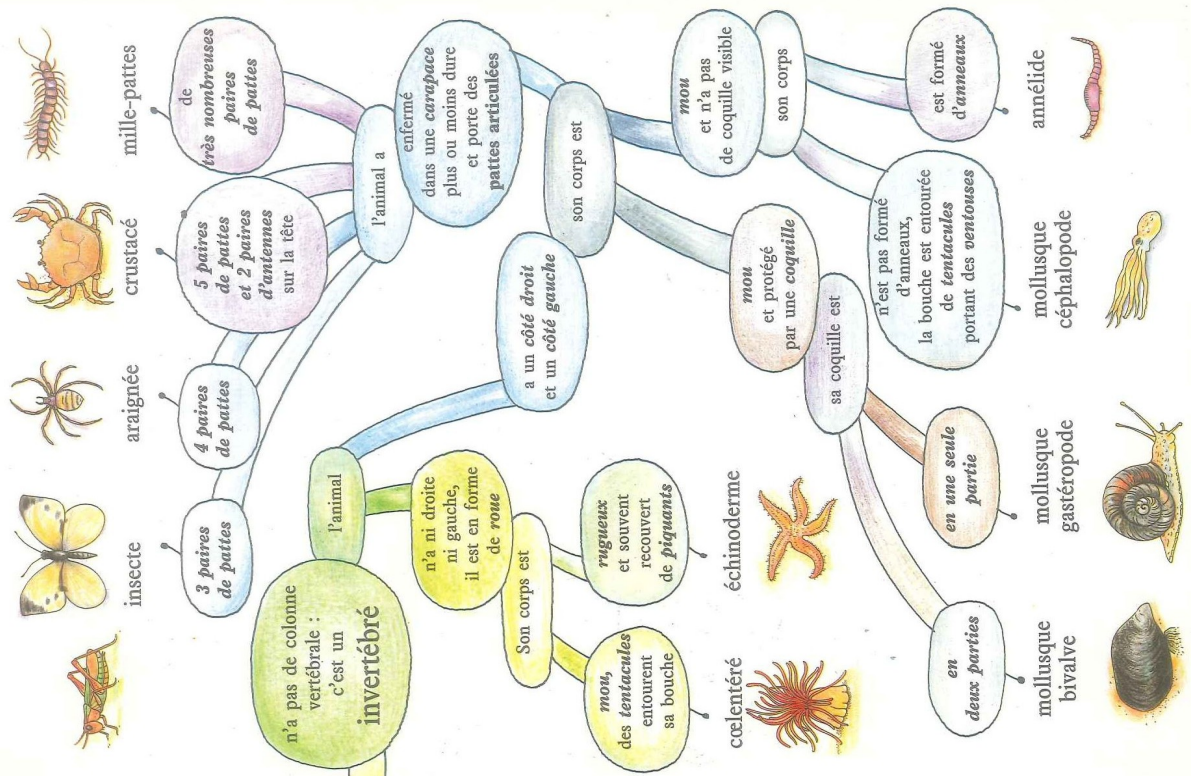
n'a pas de colonne vertébrale : c'est un invertébré

l'animal

a un côté droit et un côté gauche

l'animal a

3 paires de pattes

insecte

4 paires de pattes

araignée

5 paires de pattes et 2 paires d'antennes sur la tête

crustacé

de très nombreuses paires de pattes

mille-pattes

enfermé dans une carapace plus ou moins dure et porte des pattes articulées

son corps est

mou et n'a pas de coquille visible

son corps

est formé d'anneaux

annélide

n'est pas formé d'anneaux, la bouche est entourée de tentacules portant des ventouses

mollusque céphalopode

mou et protégé par une coquille

sa coquille est

en une seule partie

mollusque gastéropode

en deux parties

mollusque bivalve

n'a ni droite ni gauche, il est en forme de roue

Son corps est

rugueux et souvent recouvert de piquants

échinoderme

mou, des tentacules entourent sa bouche

cœlentéré